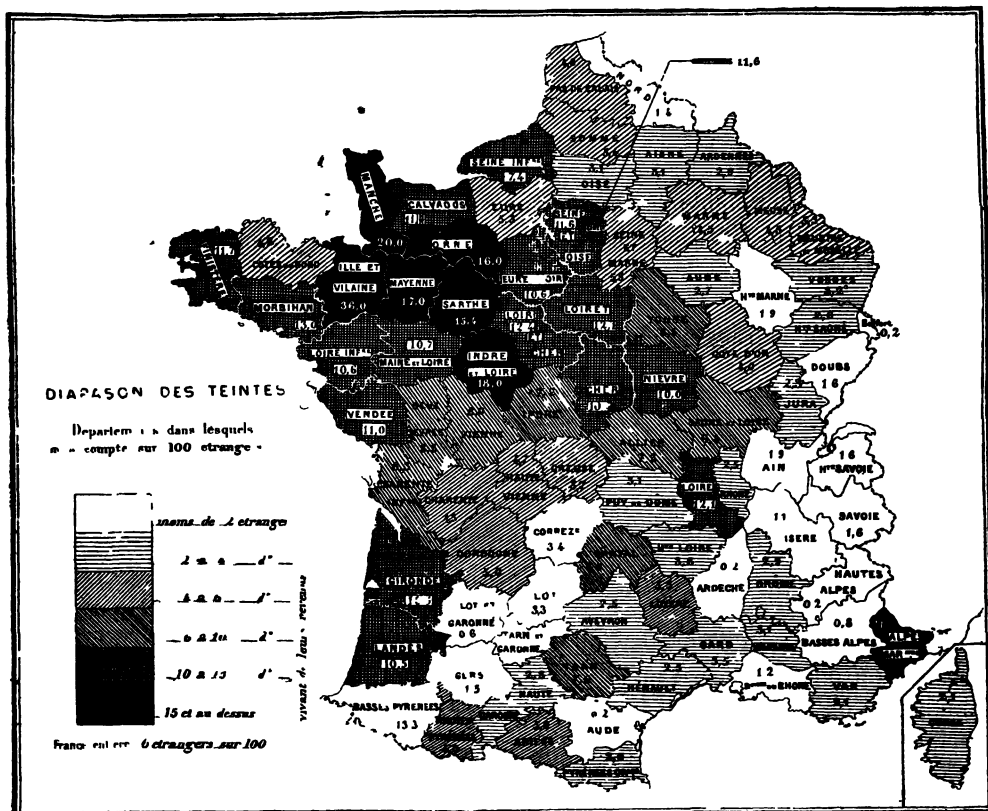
11,6

PAS DE CALAIS

SOMME

AISNE

ARDENNES

OISE

SEINE INF.

7,4

MANCHE

CALVADOS

EURE

SEINE

11,6

SEINE ET MARNE

MARNE

20,0

ORNE

16,0

OISE

11,7

COTES DU NORD

ILLE ET VILAINE

36,0

MAYENNE

17,0

SARTHE

15,4

EURE ET LOIR

10,6

LOIRET

12,7

AUBE

Hte MARNE

19

VOSGES

MORBIHAN

13,0

LOIR ET CHER

12,4

YONNE

Hte SAONE

B.

0,2

LOIRE INF.

10,6

10,7

MAINE ET LOIRE

INDRE ET LOIRE

18,0

COTE D'OR

DOUBS

16

DIAPASON DES TEINTES

Departem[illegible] dans lesquels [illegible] compte sur 100 etrange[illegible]

VENDEE

11,0

CHER

10,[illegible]

NIEVRE

10,0

JURA

19

AIN

16

Hte SAVOIE

LOIRE

12,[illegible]

moins de 2 etrange

2 à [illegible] d°

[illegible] à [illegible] d°

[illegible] à 10 d°

10 à 15 d°

15 et au dessus

CORREZE

3,4

Hte LOIRE

11

ISERE

SAVOIE

1,6

ARDECHE

0,2

DROME

HAUTES ALPES

0,2

GIRONDE

LOT

3,3

LOT ET GARONNE

0,6

TARN ET GARONNE

AVEYRON

LOZERE

BASSES ALPES

LANDES

10,3

GERS

1,5

GARD

1,2

B. du RHONE

VAR

0,8

BASSES PYRENEES

13,3

AUDE

0,2

France ent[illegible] 6 etrangers sur 100

Vivant de leurs revenus